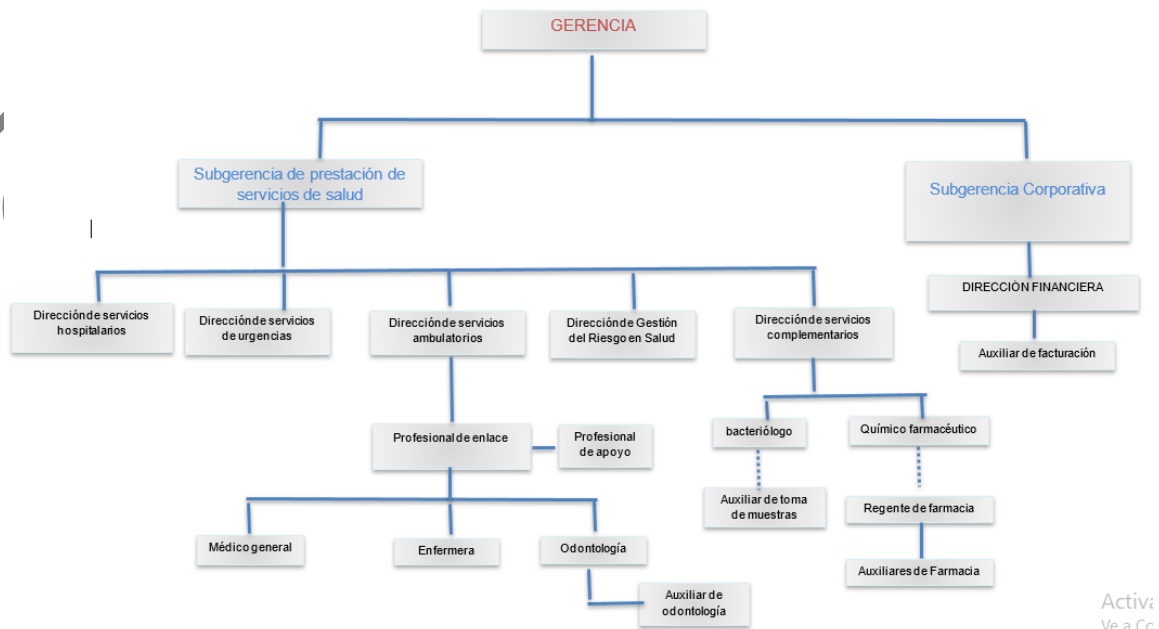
GERENCIA

Subgerencia de prestación de servicios de salud

Subgerencia Corporativa

Direcciónde servicios hospitalarios

Direcciónde servicios de urgencias

Direcciónde servicios ambulatorios

Direcciónde Gestión del Riesgo en Salud

Direcciónde servicios complementarios

DIRECCIÓN FINANCIERA

Auxiliar de facturación

Profesional de enlace

Profesional de apoyo

bacteriólogo

Químico farmacéutico

Auxiliar de toma de muestras

Regente de farmacia

Auxiliares de Farmacia

Médico general

Enfermera

Odontología

Auxiliar de odontología

Activa
Ve a Co